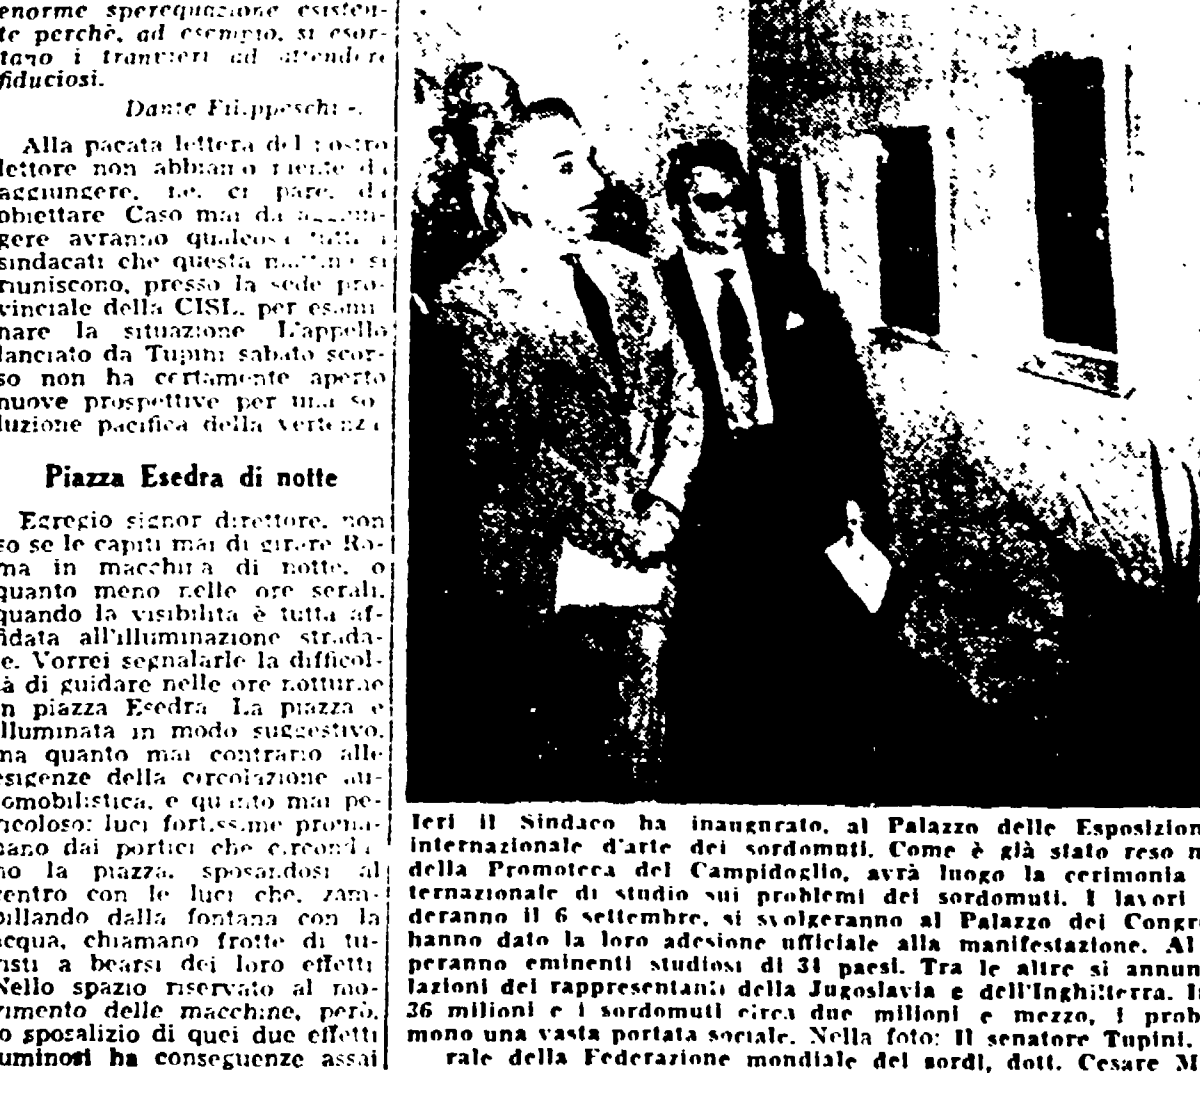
enorme sperequazione esistente perchè, ad esempio, si esortano i tranvieri ad attendere fiduciosi.

Dante Filippeschi -.

Alla pacata lettera del nostro lettore non abbiamo niente da aggiungere, nè, ci pare, da obiettare Caso mai da aggiungere avranno qualcosa tutti i sindacati che questa mattina si riuniscono, presso la sede provinciale della CISL, per esaminare la situazione L'appello lanciato da Tupini sabato scorso non ha certamente aperto nuove prospettive per una soluzione pacifica della vertenza

Piazza Esedra di notte

Egregio signor direttore, non so se le capiti mai di girare Roma in macchina di notte, o quanto meno nelle ore serali, quando la visibilità è tutta affidata all'illuminazione stradale. Vorrei segnalarle la difficoltà di guidare nelle ore notturne in piazza Esedra La piazza è illuminata in modo suggestivo, ma quanto mai contrario alle esigenze della circolazione automobilistica, e quanto mai pericoloso: luci fortissime promanano dai portici che circondano la piazza, sposandosi al centro con le luci che, zampillando dalla fontana con la acqua, chiamano frotte di turisti a bearsi dei loro effetti. Nello spazio riservato al movimento delle macchine, però, lo sposalizio di quei due effetti luminosi ha conseguenze assai

Ieri il Sindaco ha inaugurato, al Palazzo delle Esposizion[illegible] internazionale d'arte dei sordomuti. Come è già stato reso n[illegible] della Promoteca del Campidoglio, avrà luogo la cerimonia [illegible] ternazionale di studio sui problemi dei sordomuti. I lavori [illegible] deranno il 6 settembre, si svolgeranno al Palazzo dei Congr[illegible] hanno dato la loro adesione ufficiale alla manifestazione. Al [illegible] peranno eminenti studiosi di 31 paesi. Tra le altre si annun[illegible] lazioni dei rappresentanti della Jugoslavia e dell'Inghilterra. I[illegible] 36 milioni e i sordomuti circa due milioni e mezzo, i prob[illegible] mono una vasta portata sociale. Nella foto: Il senatore Tupini, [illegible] rale della Federazione mondiale dei sordi, dott. Cesare M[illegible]